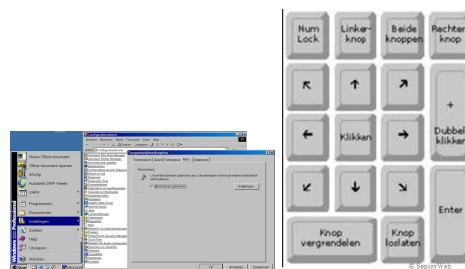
Nieuw Office-document
Office-document openen
WinZip
Autodesk DWF Viewer
VMPR
Programma's
Documenten
Instellingen
Zoeken
Help
Uitvoeren
Afsluiten
Windows 2000 Professional

Num Lock
Linkerknop
Beide knoppen
Rechterknop
Klikken
+
Dubbelklikken
Enter
Knop vergrendelen
Knop loslaten
© SeniorWeb